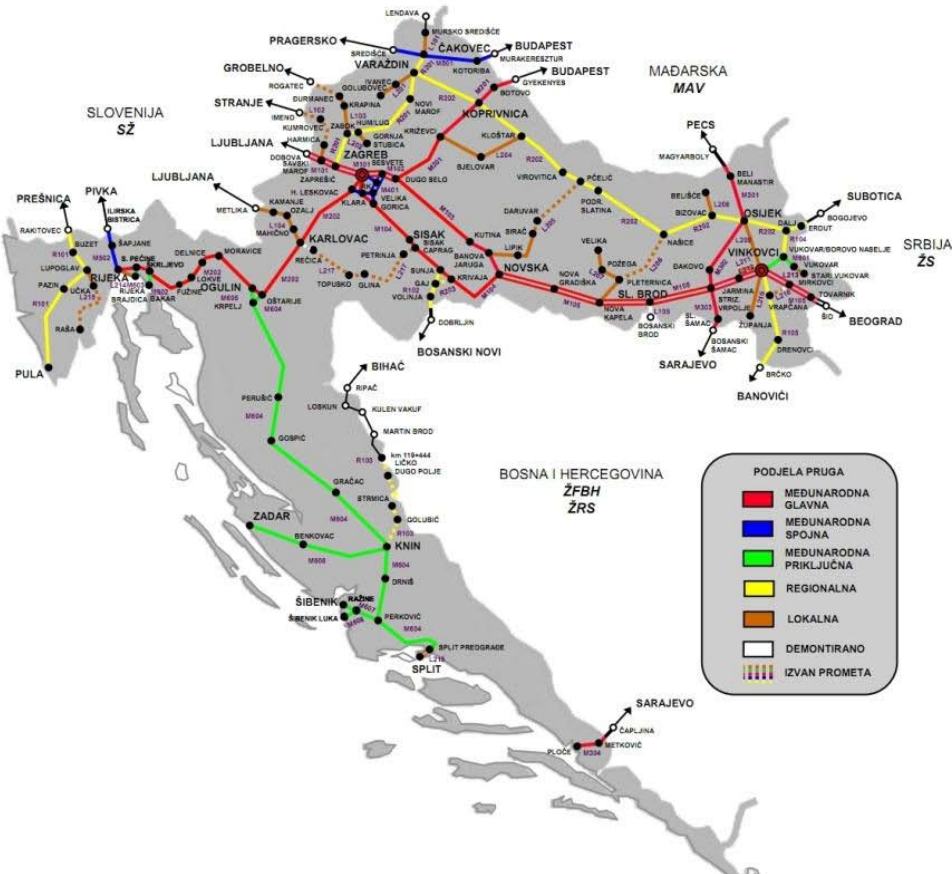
LENDAVA
MURSKO SREDIŠĆE
PRAGERSKO
SREDIŠĆE
ČAKOVEC
BUDAPEST
MURAKERESZTUR
VARAŽDIN
KOTORIBA
BUDAPEST
GYEKENYES
GROBELNO
ROGATEC
DURMANEC
GOLUBOVEC
IVANEC
NOVI MAROF
BOTOVO
MAĐARSKA
MAV
SLOVENIJA
SŽ
STRANJE
IMENO
KUMROVEC
KRAPINA
ZABOK
HUM/LUG
GORNJA STUBICA
KRIŽEVCI
KOPRIVNICA
LJUBLJANA
DOBOVA
SAVSKI MAROF
HARMICA
ZAGREB
SESVETE
DUGO SELO
BJELOVAR
KLOŠTAR
PECS
MAGYARBOLY
BELI MANASTIR
ZAPREŠIĆ
VELIKA GORICA
KLARA
VIROVITICA
PČELIĆ
LJUBLJANA
H. LESKOVAC
METLIKA
KAMANJE
OZALJ
MAHIČNO
PODR. SLATINA
BELIŠĆE
OSIJEK
SUBOTICA
DALJ
ERDUT
BOGOJEVO
PREŠNICA
PIVKA
ILIRSKA BISTRICA
RAKITOVEC
BUZET
ŠAPJANE
LUPOGLAV
KARLOVAC
SISAK
SISAK CAPRAG
KUTINA
DARUVAR
BIZOVAC
NAŠICE
SRBIJA
ŽS
VUKOVAR/BOROVO NASELJE
VUKOVAR
STARI VUKOVAR
TOVARNIK
MIRKOVCI
VINKOVCI
ŠID
BEOGRAD
RIJEKA
S. PEĆINE
ŠKRLJEVO
DELNICE
MORAVICE
LOKVE
FUŽINE
BAKAR
BRAJDICA
PAZIN
UČKA
RAŠA
OGULIN
OŠTARIJE
KRPELJ
REČICA
PETRINJA
TOPUSKO
GLINA
SUNJA
BANOVA JARUGA
LIPIK
BIRAČ
NOVSKA
KRIVAJA
GAJ
VOLINJA
DOBRLJIN
BOSANSKI NOVI
NOVA GRADIŠKA
VELIKA
POŽEGA
PLETERNICA
SL. BROD
NOVA KAPELA
BOSANSKI BROD
ĐAKOVO
JARMINA
STRIZ. VRPOLJE
SL. ŠAMAC
BOSANSKI ŠAMAC
ŽUPANJA
VRAPČANA
DRENOVCI
BRČKO
BANOVIĆI
SARAJEVO
PULA
BIHAĆ
RIPAČ
LOSKUN
KULEN VAKUF
MARTIN BROD
PERUŠIĆ
GOSPIĆ
km 119+444
LIČKO DUGO POLJE
GRAČAC
STRMICA
GOLUBIĆ
BOSNA I HERCEGOVINA
ŽFBH
ŽRS
ZADAR
BENKOVAC
KNIN
DRNIŠ
ŠIBENIK
RAŽINE
ŠIBENIK LUKA
PERKOVIĆ
SPLIT PREDGRAĐE
SPLIT
SARAJEVO
ČAPLJINA
METKOVIĆ
PLOČE
M101 M201 M501 L201 R202 M201 L202 M202 L102 L103 L201 M103 M401 M102 L204 M104 R202 L205 M502 L208 L206 M302 R104 M601 L213 R101 R201 M502 L215 M603 L214 M202 M605 M604 L217 L104 R102 R203 M105 L209 L208 M301 M303 R105 M104 L210 R103 M606 M607 M608 L216 M304 M604 M105 L209 L207

PODJELA PRUGA
MEĐUNARODNA GLAVNA
MEĐUNARODNA SPOJNA
MEĐUNARODNA PRIKLJUČNA
REGIONALNA
LOKALNA
DEMONTIRANO
IZVAN PROMETA